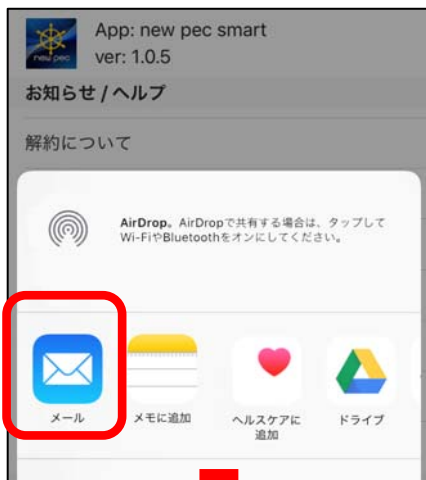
new pec

App: new pec smart
ver: 1.0.5

お知らせ / ヘルプ

解約について

AirDrop。AirDropで共有する場合は、タップしてWi-FiやBluetoothをオンにしてください。

メール

メモに追加

ヘルスケアに追加

ドライブ